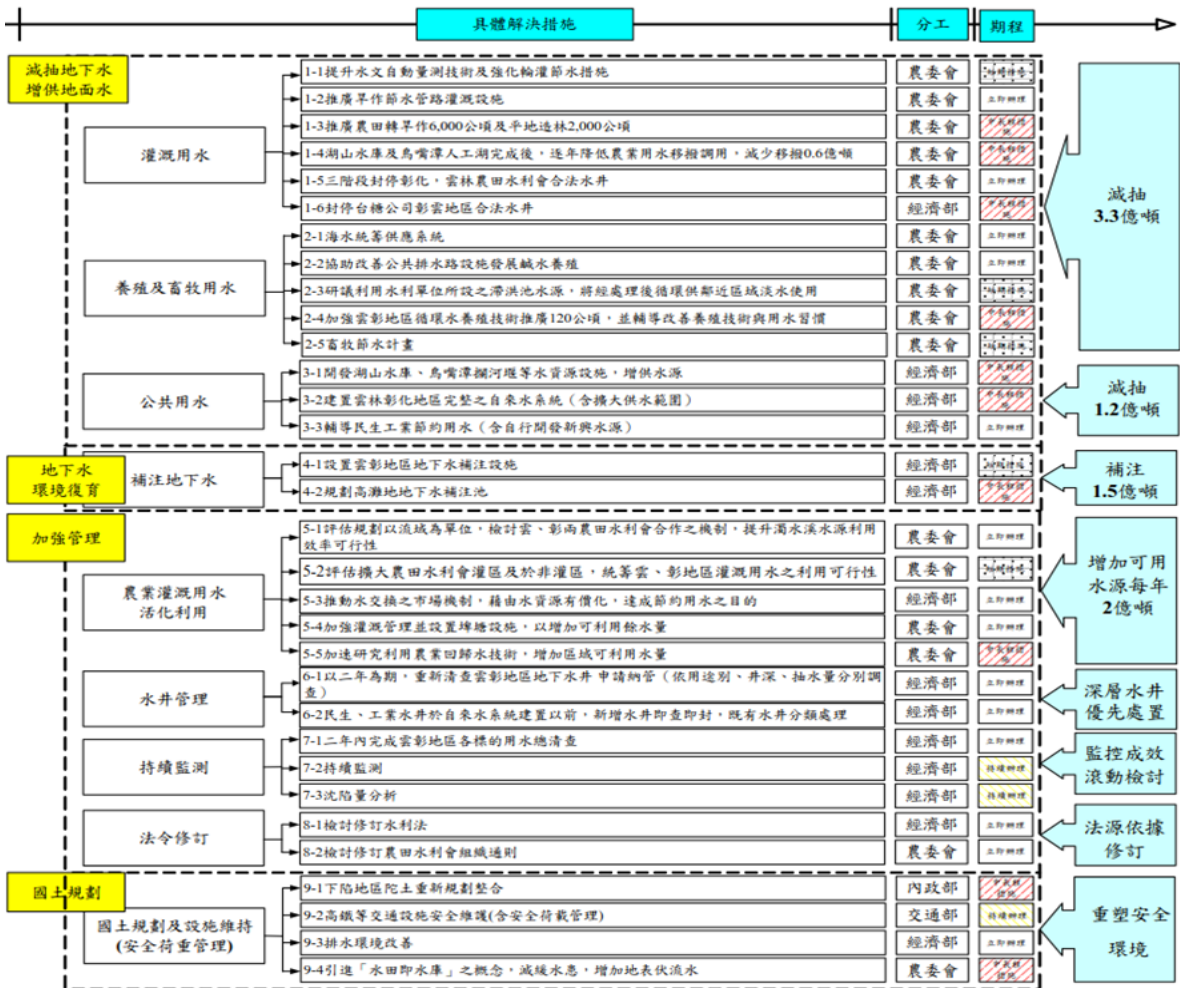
具體解決措施

分工

期程

減抽地下水
增供地面水

灌溉用水

1-1提升水文自動量測技術及強化輪灌節水措施 | 農委會 | 短期辦理

1-2推廣旱作節水管路灌溉設施 | 農委會 | 立即辦理

1-3推廣農田轉旱作6,000公頃及平地造林2,000公頃 | 農委會 | 中長期辦理

1-4湖山水庫及鳥嘴潭人工湖完成後，逐年降低農業用水移撥調用，減少移撥0.6億噸 | 農委會 | 中長期辦理

1-5三階段封停彰化，雲林農田水利會合法水井 | 農委會 | 立即辦理

1-6封停台糖公司彰雲地區合法水井 | 經濟部 | 中長期辦理

減抽
3.3億噸

養殖及畜牧用水

2-1海水統籌供應系統 | 農委會 | 立即辦理

2-2協助改善公共排水路設施發展鹹水養殖 | 農委會 | 立即辦理

2-3研議利用水利單位所設之滯洪池水源，將經處理後循環供鄰近區域淡水使用 | 農委會 | 短期辦理

2-4加強雲彰地區循環水養殖技術推廣120公頃，並輔導改善養殖技術與用水習慣 | 農委會 | 中長期辦理

2-5畜牧節水計畫 | 農委會 | 短期辦理

公共用水

3-1開發湖山水庫、鳥嘴潭攔河堰等水資源設施，增供水源 | 經濟部 | 中長期辦理

3-2建置雲林彰化地區完整之自來水系統（含擴大供水範圍） | 經濟部 | 中長期辦理

3-3輔導民生工業節約用水（含自行開發新興水源） | 經濟部 | 立即辦理

減抽
1.2億噸

地下水
環境復育

補注地下水

4-1設置雲彰地區地下水補注設施 | 經濟部 | 短期辦理

4-2規劃高灘地地下水補注池 | 經濟部 | 中長期辦理

補注
1.5億噸

加強管理

農業灌溉用水
活化利用

5-1評估規劃以流域為單位，檢討雲、彰兩農田水利會合作之機制，提升濁水溪水源利用效率可行性 | 農委會 | 立即辦理

5-2評估擴大農田水利會灌區及於非灌區，統籌雲、彰地區灌溉用水之利用可行性 | 農委會 | 短期辦理

5-3推動水交換之市場機制，藉由水資源有價化，達成節約用水之目的 | 經濟部 | 立即辦理

5-4加強灌溉管理並設置埤塘設施，以增加可利用餘水量 | 農委會 | 立即辦理

5-5加速研究利用農業回歸水技術，增加區域可利用水量 | 農委會 | 中長期辦理

增加可用
水源每年
2億噸

水井管理

6-1以二年為期，重新清查雲彰地區地下水井 申請納管（依用途別、井深、抽水量分別調查） | 經濟部 | 立即辦理

6-2民生、工業水井於自來水系統建置以前，新增水井即查即封，既有水井分類處理 | 經濟部 | 立即辦理

深層水井
優先處置

持續監測

7-1二年內完成雲彰地區各標的用水總清查 | 經濟部 | 立即辦理

7-2持續監測 | 經濟部 | 持續辦理

7-3沈陷量分析 | 經濟部 | 持續辦理

監控成效
滾動檢討

法令修訂

8-1檢討修訂水利法 | 經濟部 | 立即辦理

8-2檢討修訂農田水利會組織通則 | 農委會 | 立即辦理

法源依據
修訂

國土規劃

國土規劃及設施維持
(安全荷重管理)

9-1下陷地區陀土重新規劃整合 | 內政部 | 中長期辦理

9-2高鐵等交通設施安全維護(含安全荷載管理) | 交通部 | 持續辦理

9-3排水環境改善 | 經濟部 | 立即辦理

9-4引進「水田即水庫」之概念，減緩水患，增加地表伏流水 | 農委會 | 中長期辦理

重塑安全
環境